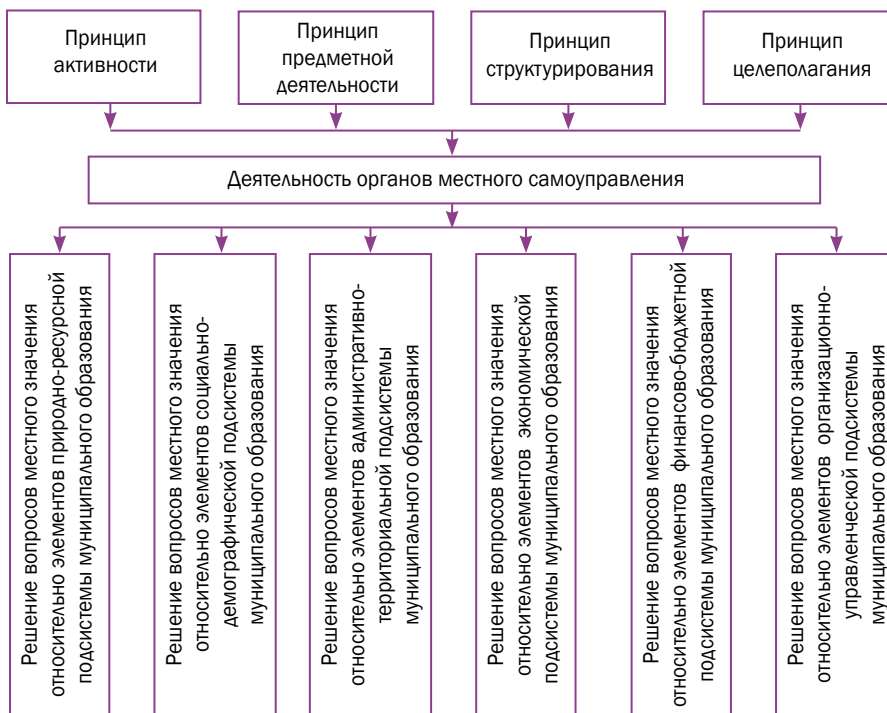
Принцип активности

Принцип предметной деятельности

Принцип структурирования

Принцип целеполагания

Деятельность органов местного самоуправления

Решение вопросов местного значения относительно элементов природно-ресурсной подсистемы муниципального образования

Решение вопросов местного значения относительно элементов социально-демографической подсистемы муниципального образования

Решение вопросов местного значения относительно элементов административно-территориальной подсистемы муниципального образования

Решение вопросов местного значения относительно элементов экономической подсистемы муниципального образования

Решение вопросов местного значения относительно элементов финансово-бюджетной подсистемы муниципального образования

Решение вопросов местного значения относительно элементов организационно-управленческой подсистемы муниципального образования